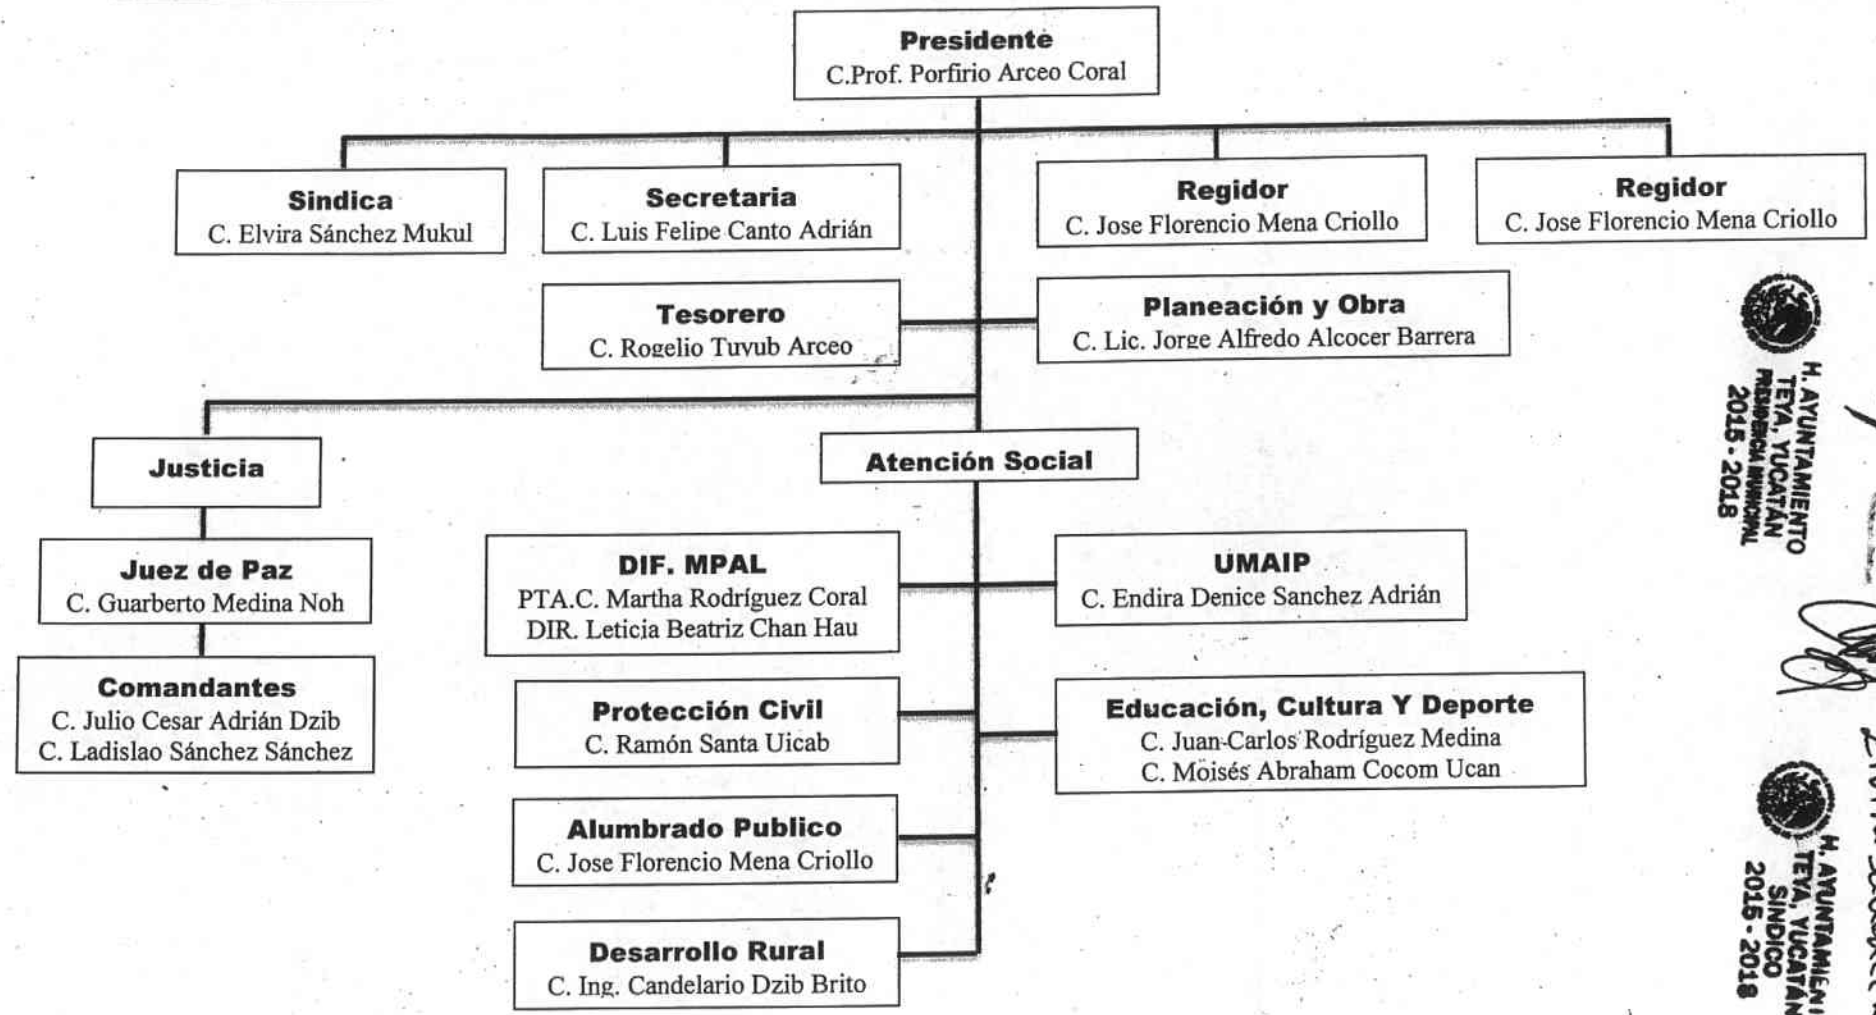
Presidente
C.Prof. Porfirio Arceo Coral

Sindica
C. Elvira Sánchez Mukul

Secretaria
C. Luis Felipe Canto Adrián

Regidor
C. Jose Florencio Mena Criollo

Regidor
C. Jose Florencio Mena Criollo

Tesorero
C. Rogelio Tuyub Arceo

Planeación y Obra
C. Lic. Jorge Alfredo Alcocer Barrera

Justicia

Atención Social

Juez de Paz
C. Guarberto Medina Noh

Comandantes
C. Julio Cesar Adrián Dzib
C. Ladislao Sánchez Sánchez

DIF. MPAL
PTA.C. Martha Rodríguez Coral
DIR. Leticia Beatriz Chan Hau

UMAIP
C. Endira Denice Sanchez Adrián

Protección Civil
C. Ramón Santa Uicab

Educación, Cultura Y Deporte
C. Juan Carlos Rodríguez Medina
C. Moisés Abraham Cocom Ucan

Alumbrado Publico
C. Jose Florencio Mena Criollo

Desarrollo Rural
C. Ing. Candelario Dzib Brito

H. AYUNTAMIENTO
TEYA, YUCATÁN
PRESIDENCIA MUNICIPAL
2015 - 2018

H. AYUNTAMIENTO
TEYA, YUCATÁN
SINDICO
2015 - 2018

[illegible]